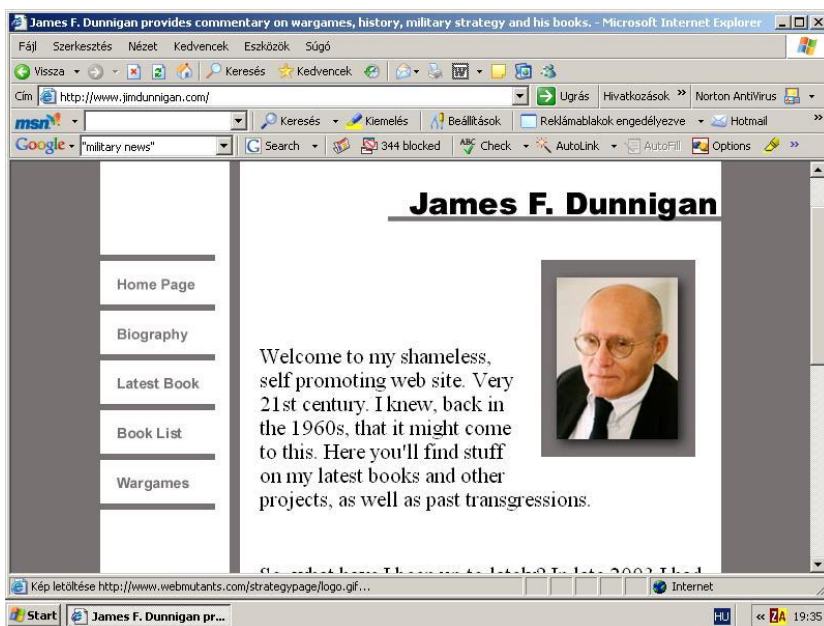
James F. Dunnigan provides commentary on wargames, history, military strategy and his books. - Microsoft Internet Explorer

Fájl Szerkesztés Nézet Kedvencek Eszközök Súgó

Vissza Keresés Kedvencek

Cím http://www.jimdunnigan.com/ Ugrás Hivatkozások » Norton AntiVirus

msn Keresés Kiemelés Beállítások Reklámablakok engedélyezve Hotmail

Google "military news" Search 344 blocked Check AutoLink AutoFill Options

James F. Dunnigan

Home Page

Biography

Latest Book

Book List

Wargames

Welcome to my shameless, self promoting web site. Very 21st century. I knew, back in the 1960s, that it might come to this. Here you'll find stuff on my latest books and other projects, as well as past transgressions.

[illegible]

Kép letöltése http://www.webmutants.com/strategypage/logo.gif...

Internet

Start James F. Dunnigan pr...

HU 19:35